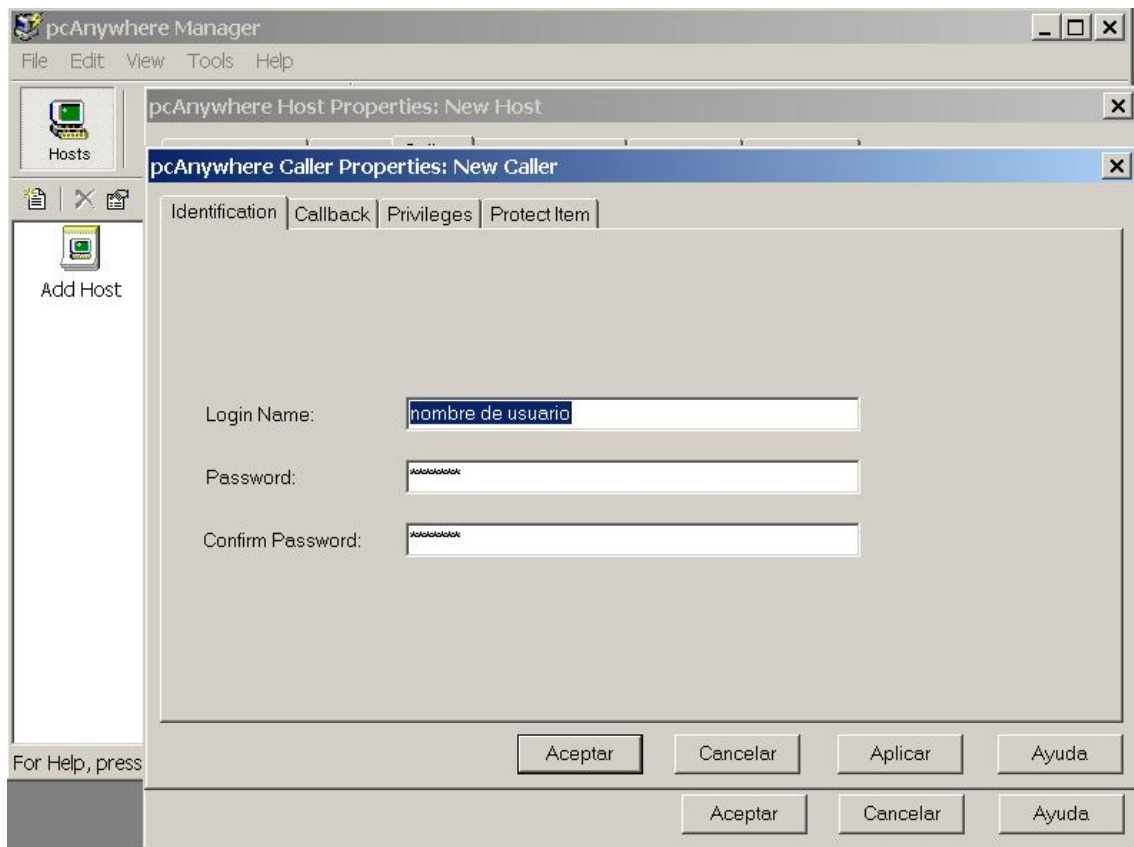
pcAnywhere Manager

File Edit View Tools Help

Hosts

Add Host

For Help, press

pcAnywhere Host Properties: New Host

pcAnywhere Caller Properties: New Caller

Identification | Callback | Privileges | Protect Item

Login Name: nombre de usuario

Password: *******

Confirm Password: *******

Aceptar Cancelar Aplicar Ayuda

Aceptar Cancelar Ayuda